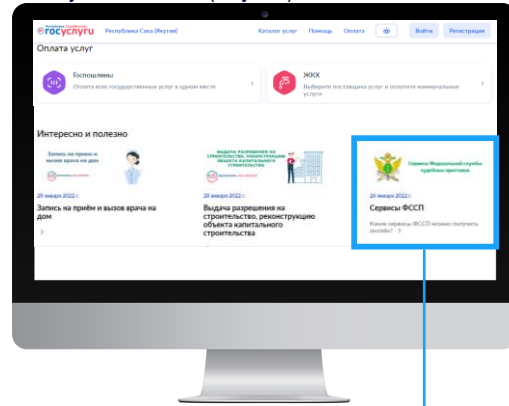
госуслуги Республика Саха (Якутия) Каталог услуг Помощь Оплата Войти Регистрация

Оплата услуг

Госпошлины
Оплата всех государственных услуг в одном месте

ЖКХ
Выберите поставщика услуг и оплатите коммунальные услуги

Интересно и полезно

Запись на прием и вызов врача на дом

20 января 2022 г.
Запись на приём и вызов врача на дом

Выдача разрешения на строительство, реконструкцию объекта капитального строительства

20 января 2022 г.
Выдача разрешения на строительство, реконструкцию объекта капитального строительства

Сервисы Федеральной службы судебных приставов

26 января 2022 г.
Сервисы ФССП
Какие сервисы ФССП можно получить онлайн?